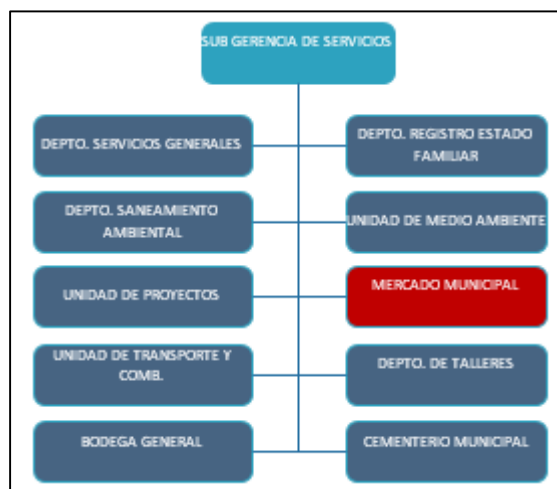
SUB GERENCIA DE SERVICIOS

DEPTO. SERVICIOS GENERALES

DEPTO. REGISTRO ESTADO FAMILIAR

DEPTO. SANEAMIENTO AMBIENTAL

UNIDAD DE MEDIO AMBIENTE

UNIDAD DE PROYECTOS

MERCADO MUNICIPAL

UNIDAD DE TRANSPORTE Y COMB.

DEPTO. DE TALLERES

BODEGA GENERAL

CEMENTERIO MUNICIPAL